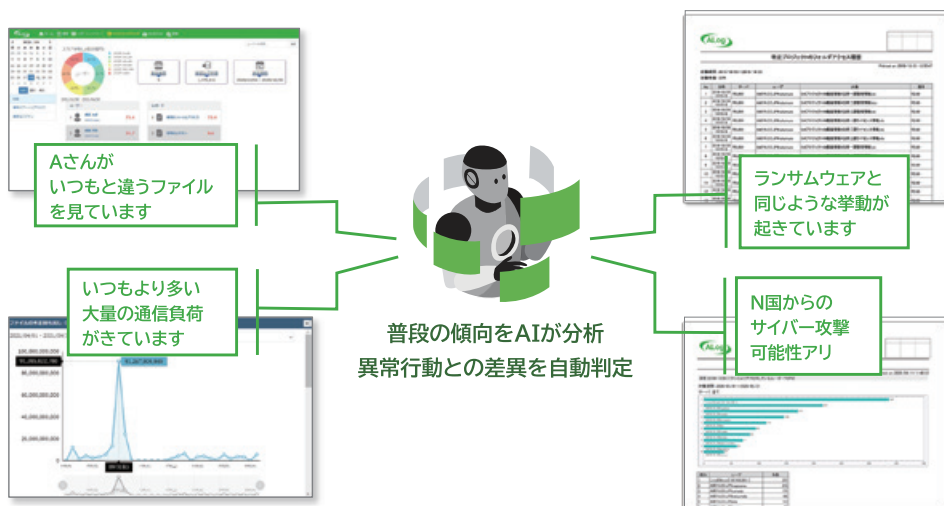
Aさんが
いつもと違うファイル
を見ています

いつもより多い
大量の通信負荷
がきています

普段の傾向をAIが分析
異常行動との差異を自動判定

ランサムウェアと
同じような挙動が
起きています

N国からの
サイバー攻撃
可能性アリ

100,000,000
80,000,000
60,000,000
40,000,000
20,000,000
0